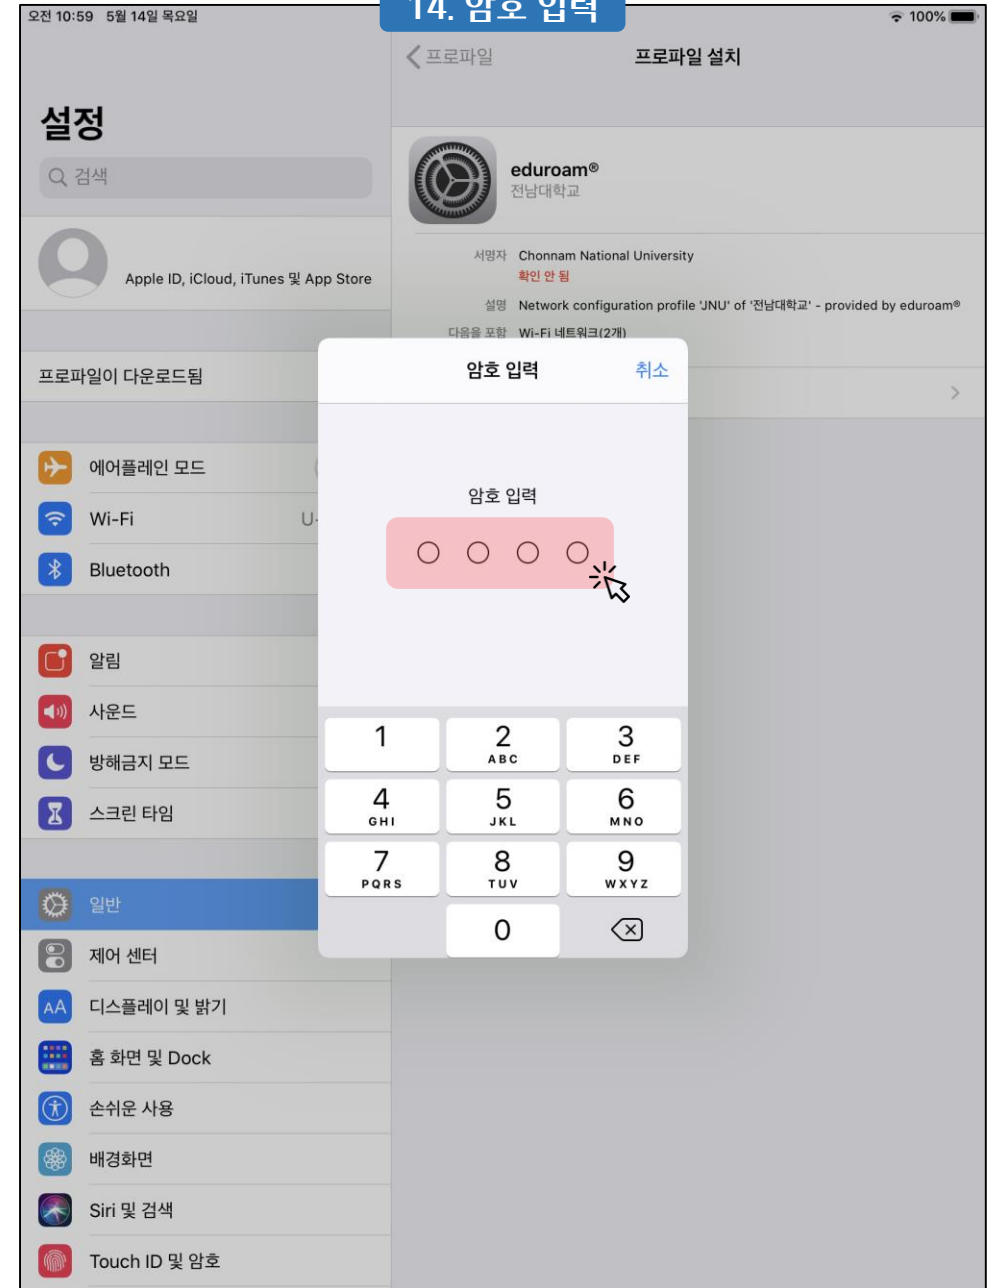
오전 10:59 5월 14일 목요일

14. 암호 입력

100%

설정

검색

Apple ID, iCloud, iTunes 및 App Store

프로파일이 다운로드됨

에어플레인 모드

Wi-Fi U-

Bluetooth

알림

사운드

방해금지 모드

스크린 타임

일반

제어 센터

디스플레이 및 밝기

홈 화면 및 Dock

손쉬운 사용

배경화면

Siri 및 검색

Touch ID 및 암호

프로파일

프로파일 설치

eduroam®
전남대학교

서명자 Chonnam National University
확인 안 됨

설명 Network configuration profile 'JNU' of '전남대학교' - provided by eduroam®

다음을 포함 Wi-Fi 네트워크(2개)

암호 입력

취소

암호 입력

1

2 ABC

3 DEF

4 GHI

5 JKL

6 MNO

7 PQRS

8 TUV

9 WXYZ

0